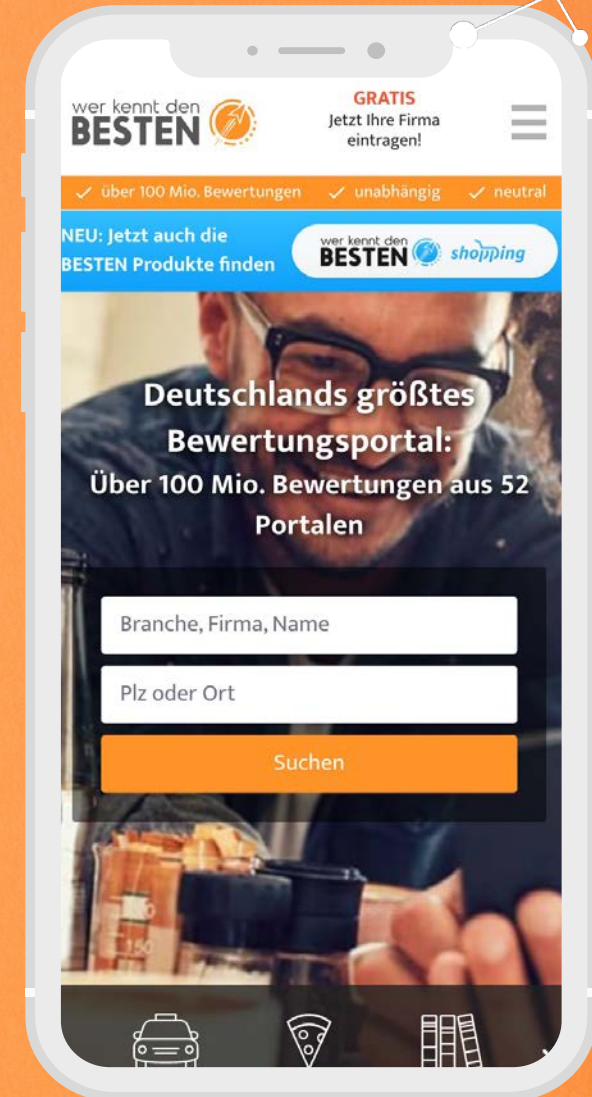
wer kennt den
BESTEN

GRATIS
Jetzt Ihre Firma eintragen!

✓ über 100 Mio. Bewertungen ✓ unabhängig ✓ neutral

NEU: Jetzt auch die BESTEN Produkte finden

wer kennt den
BESTEN shopping

Deutschlands größtes Bewertungsportal:
Über 100 Mio. Bewertungen aus 52 Portalen

Branche, Firma, Name

Plz oder Ort

Suchen